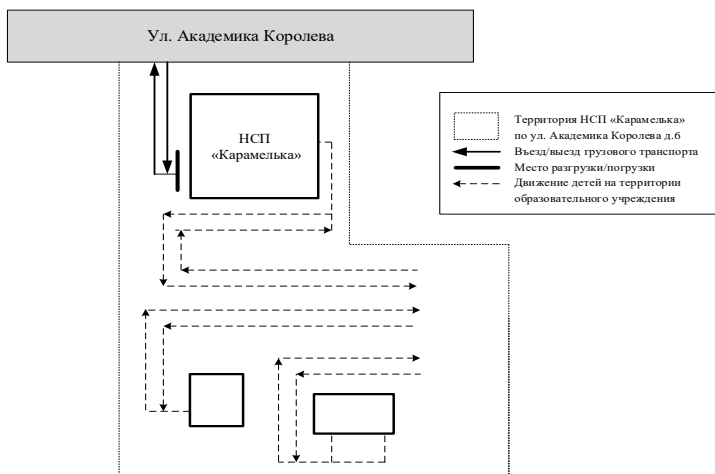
Ул. Академика Королева

НСП «Карамелька»

Территория НСП «Карамелька» по ул. Академика Королева д.6
Въезд/выезд грузового транспорта
Место разгрузки/погрузки
Движение детей на территории образовательного учреждения